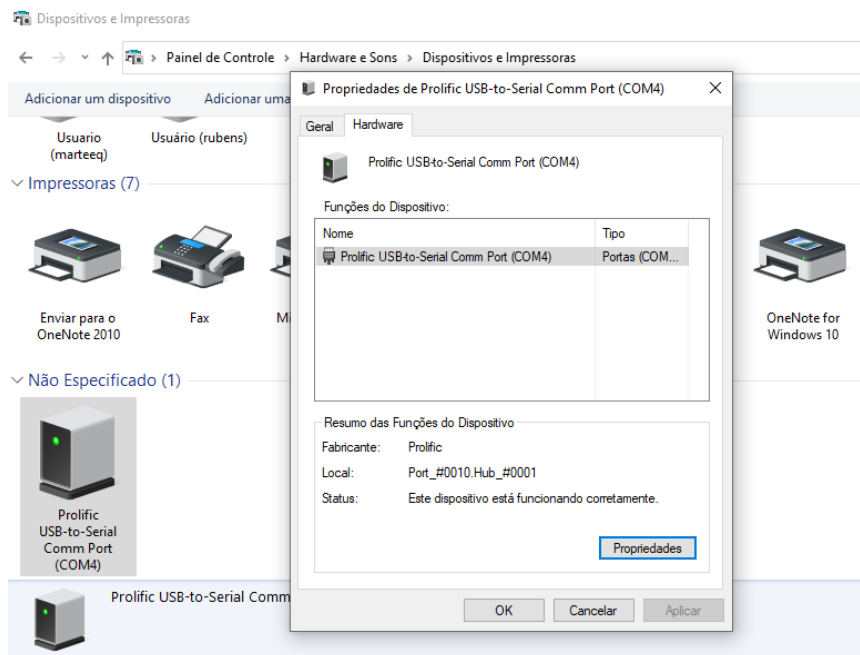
Dispositivos e Impressoras

Painel de Controle › Hardware e Sons › Dispositivos e Impressoras

Adicionar um dispositivo    Adicionar uma

Usuario (marteeq)    Usuário (rubens)

Impressoras (7)

Enviar para o OneNote 2010    Fax    Mi

OneNote for Windows 10

Não Especificado (1)

Prolific USB-to-Serial Comm Port (COM4)

Prolific USB-to-Serial Comm

Propriedades de Prolific USB-to-Serial Comm Port (COM4)

Geral    Hardware

Prolific USB-to-Serial Comm Port (COM4)

Funções do Dispositivo:

| Nome | Tipo |
|---|---|
| Prolific USB-to-Serial Comm Port (COM4) | Portas (COM... |

Resumo das Funções do Dispositivo

Fabricante: Prolific

Local: Port_#0010.Hub_#0001

Status: Este dispositivo está funcionando corretamente.

Propriedades

OK    Cancelar    Aplicar